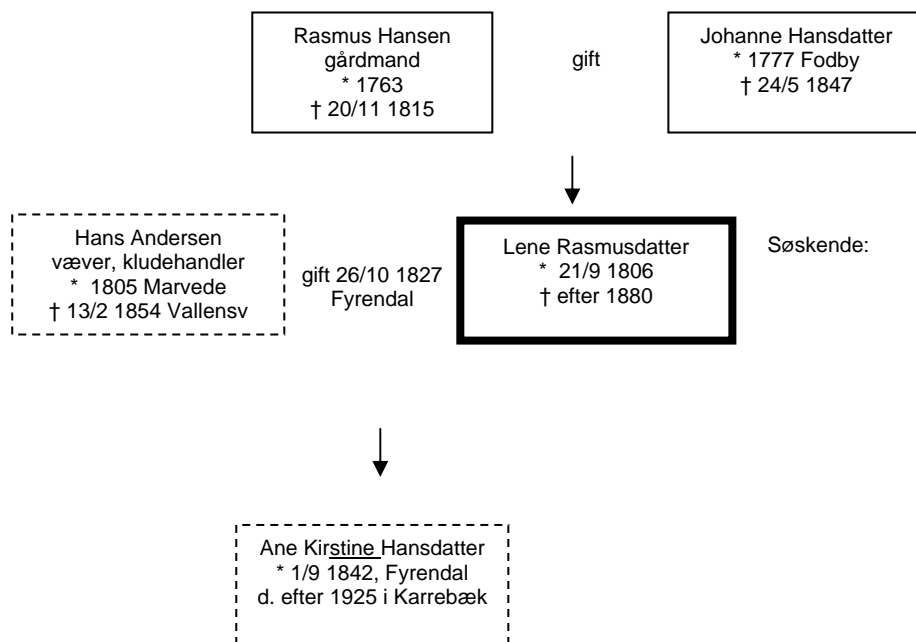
Rasmus Hansen
gårdmand
* 1763
† 20/11 1815

gift

Johanne Hansdatter
* 1777 Fodby
† 24/5 1847

Hans Andersen
væver, kludehandler
* 1805 Marvede
† 13/2 1854 Vallensv

gift 26/10 1827
Fyrendal

Lene Rasmusdatter
* 21/9 1806
† efter 1880

Søskende:

Ane Kirstine Hansdatter
* 1/9 1842, Fyrendal
d. efter 1925 i Karrebæk